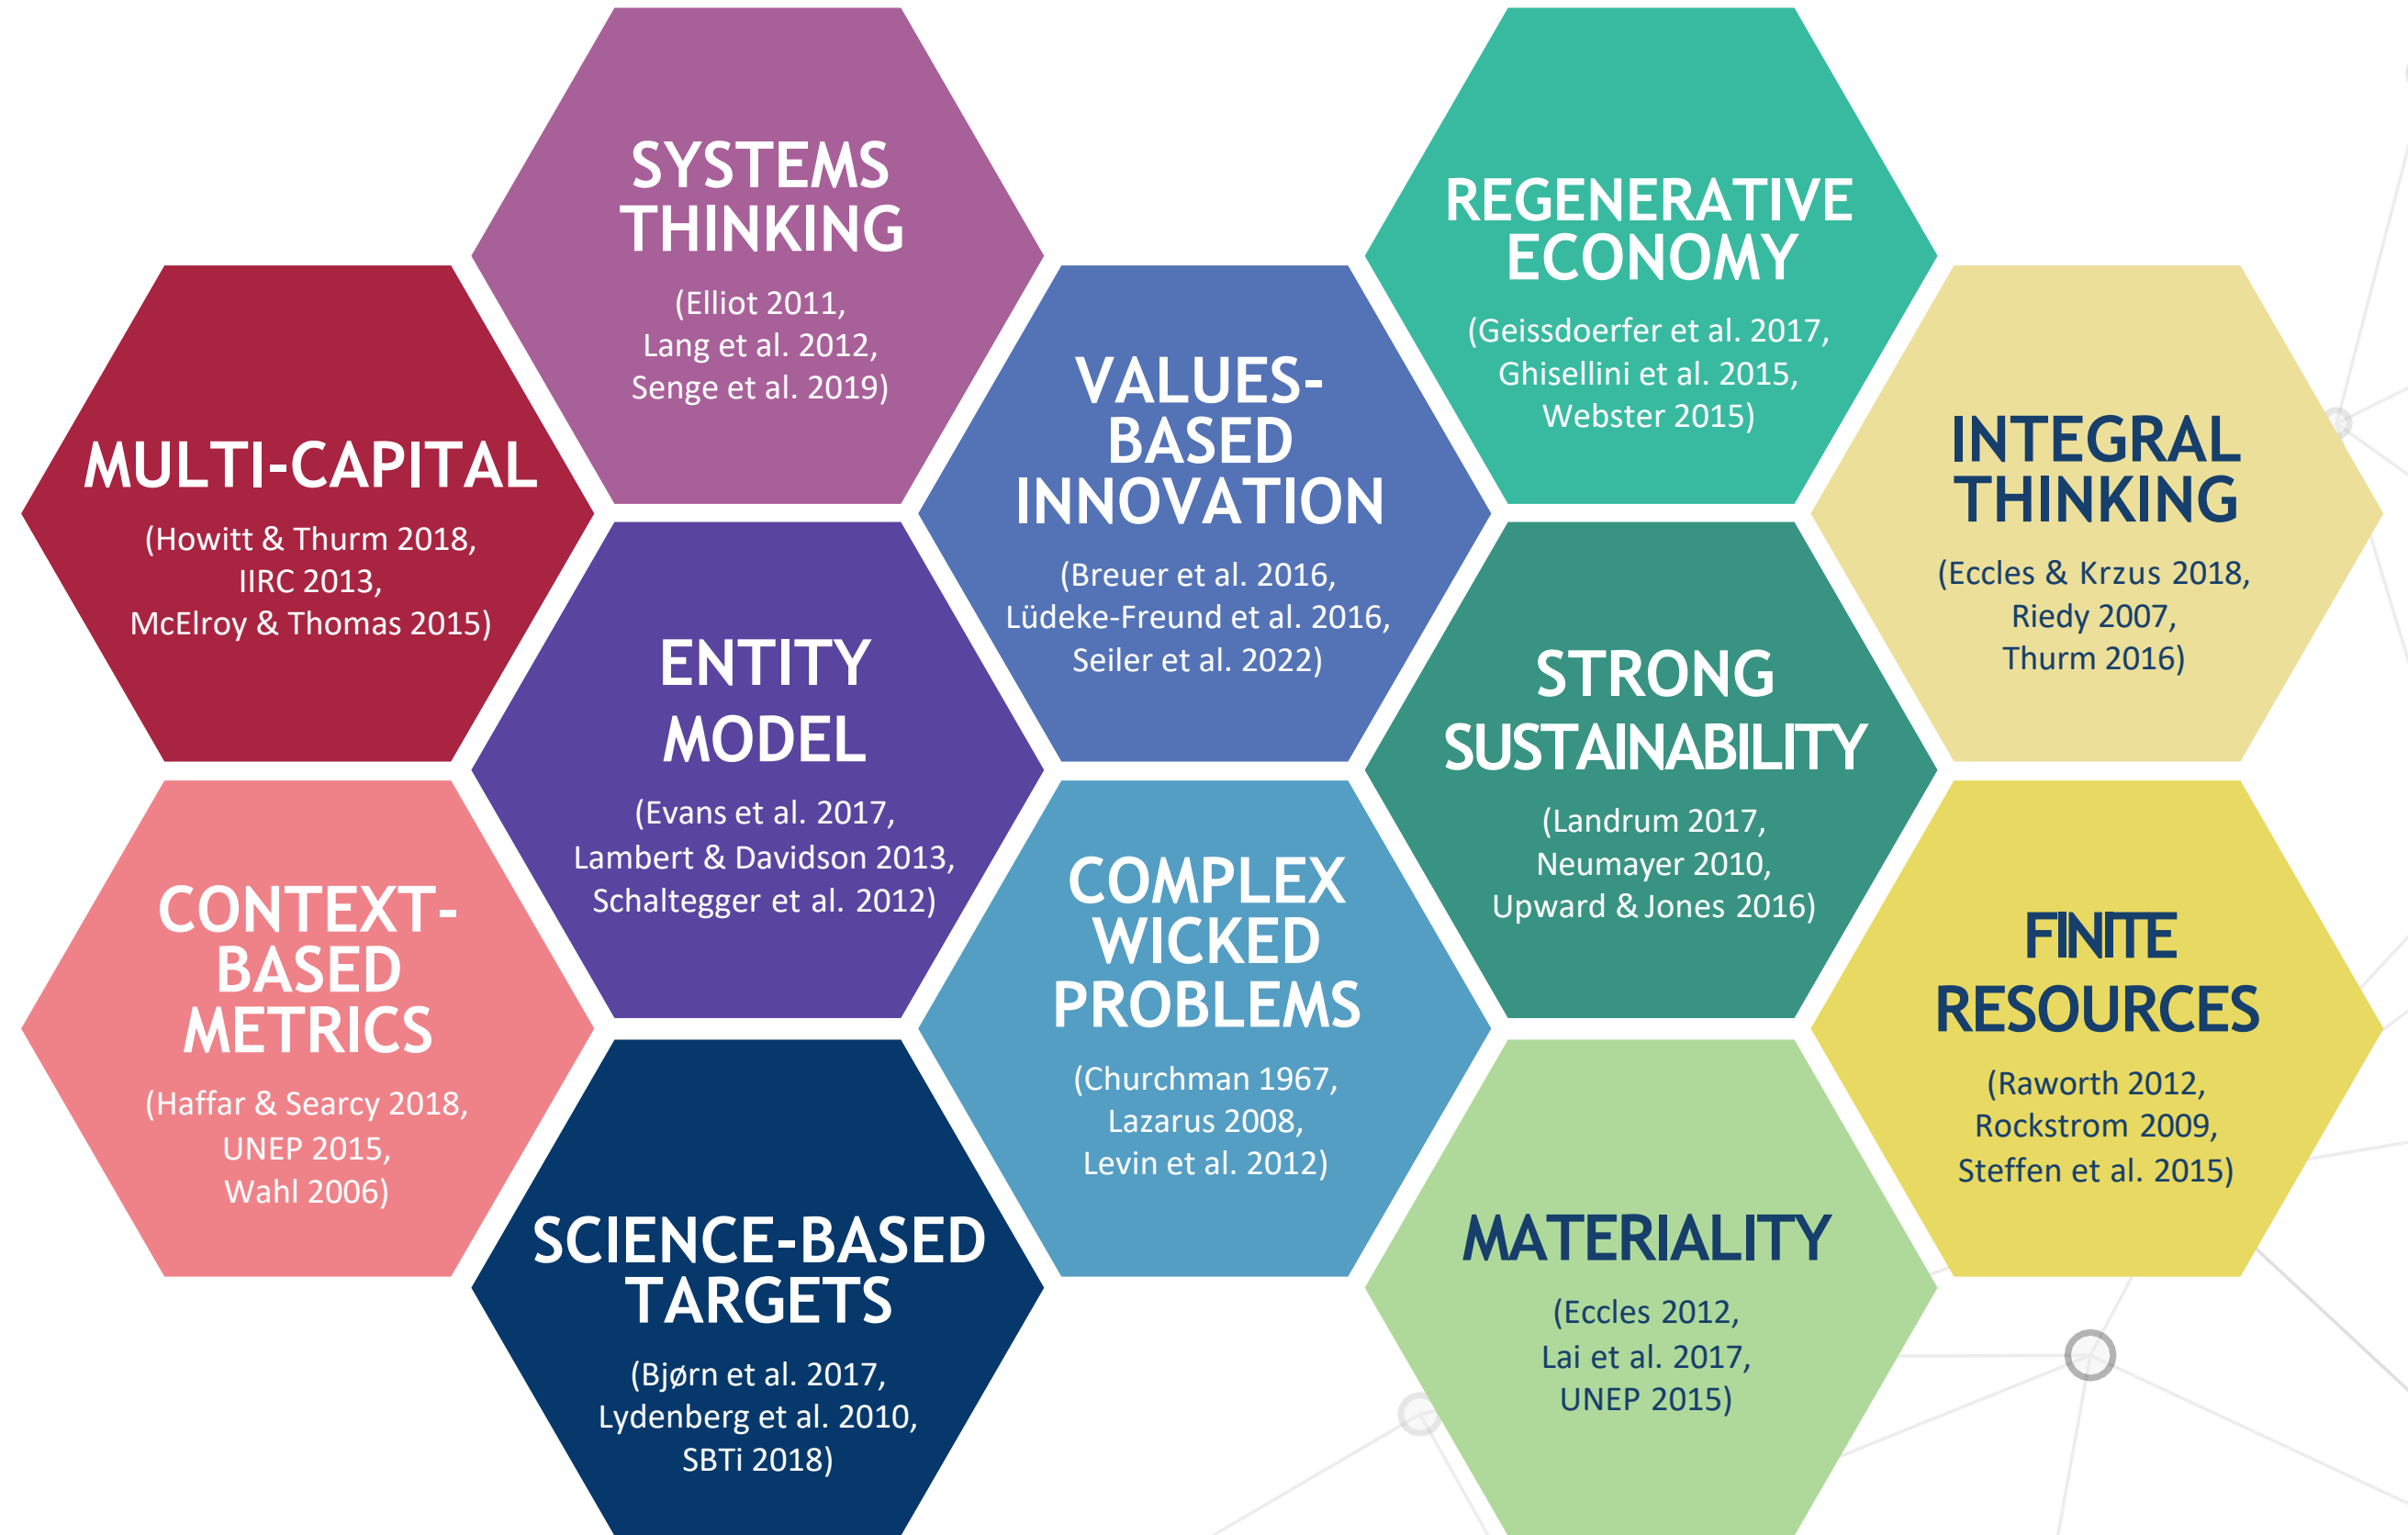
SYSTEMS THINKING
(Elliot 2011, Lang et al. 2012, Senge et al. 2019)

REGENERATIVE ECONOMY
(Geissdoerfer et al. 2017, Ghisellini et al. 2015, Webster 2015)

MULTI-CAPITAL
(Howitt & Thurm 2018, IIRC 2013, McElroy & Thomas 2015)

VALUES-BASED INNOVATION
(Breuer et al. 2016, Lüdeke-Freund et al. 2016, Seiler et al. 2022)

INTEGRAL THINKING
(Eccles & Krzus 2018, Riedy 2007, Thurm 2016)

ENTITY MODEL
(Evans et al. 2017, Lambert & Davidson 2013, Schaltegger et al. 2012)

STRONG SUSTAINABILITY
(Landrum 2017, Neumayer 2010, Upward & Jones 2016)

CONTEXT-BASED METRICS
(Haffar & Searcy 2018, UNEP 2015, Wahl 2006)

COMPLEX WICKED PROBLEMS
(Churchman 1967, Lazarus 2008, Levin et al. 2012)

FINITE RESOURCES
(Raworth 2012, Rockstrom 2009, Steffen et al. 2015)

SCIENCE-BASED TARGETS
(Bjørn et al. 2017, Lydenberg et al. 2010, SBTi 2018)

MATERIALITY
(Eccles 2012, Lai et al. 2017, UNEP 2015)